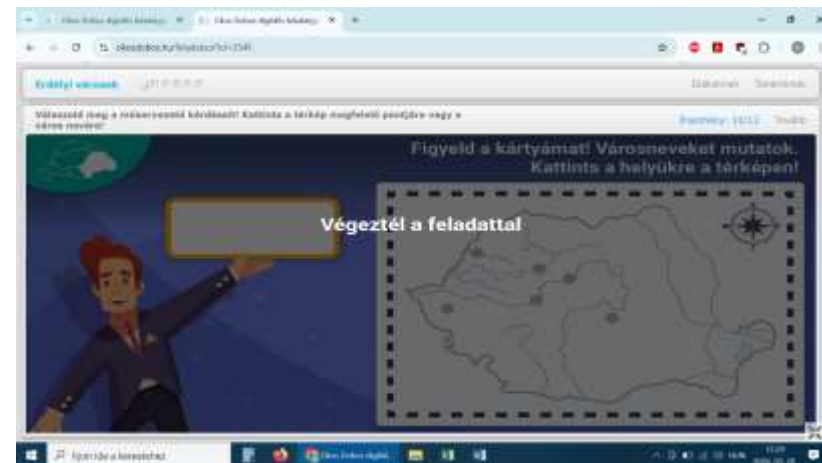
Okos Doboz digitális feladatgy × Okos Doboz digitális feladatgy ×

okosdoboz.hu/feladatsor?id=1549

Erdélyi városok

Dolgozat Tanároknak

Válaszold meg a másodpercmérő kérdéseit! Kattints a térkép megfelelő pontjára vagy a város nevére!

Pontszám: 11/11 Tovább

Figyeld a kártyámat! Városneveket mutatok. Kattints a helyükre a térképen!

Végeztél a feladattal

Ide írja a keresett kifejezést

Okos Doboz digitális